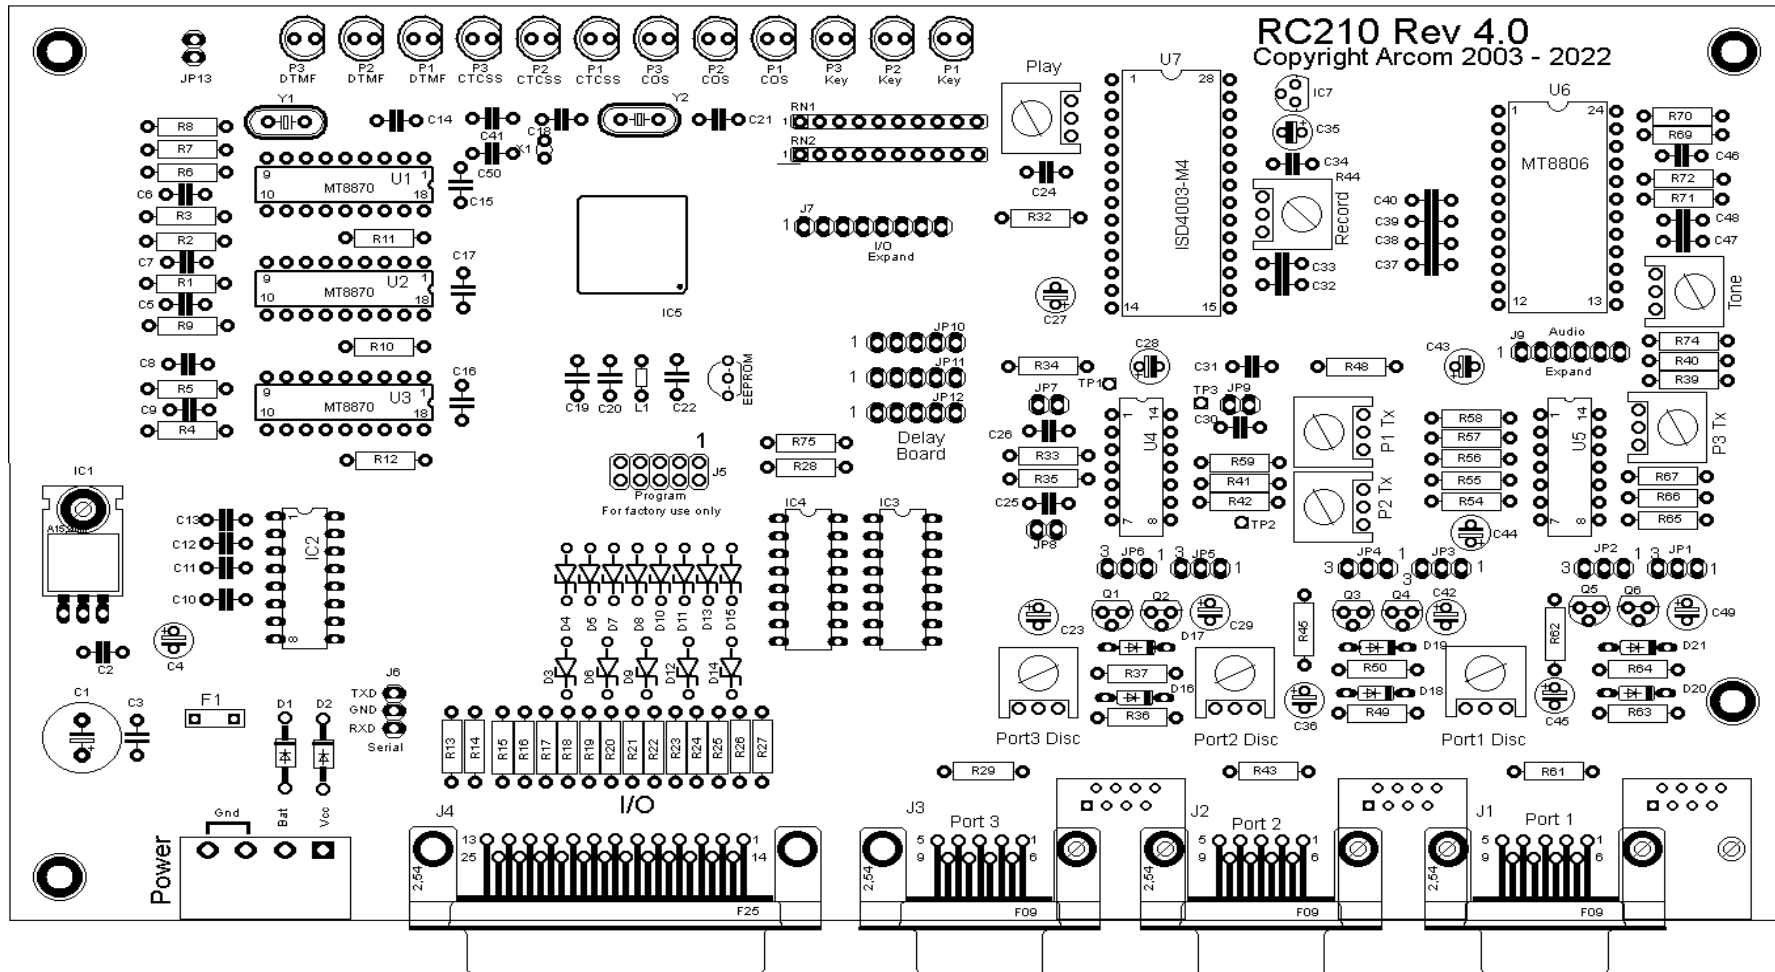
RC210 Rev 4.0
Copyright Arcom 2003 - 2022

JP13

P3 DTMF
P2 DTMF
P1 DTMF
P3 CTCSS
P2 CTCSS
P1 CTCSS
P3 COS
P2 COS
P1 COS
P3 Key
P2 Key
P1 Key

Play
U7
IC7
C35
C34
R44
Record
U6
R70
R69
C46
MT8806
R72
R71
C48
C47
Tone

Y1
C14
C41
C18
Y2
C21
RN1
RN2
X1
C50
C15
C24
R32
ISD4003-M4
C33
C32
C40
C39
C38
C37

R8
R7
R6
C6
R3
R2
C7
R1
C5
R9
C8
R5
C9
R4

U1
MT8870
U2
MT8870
U3
MT8870
R11
R10
R12
C17
C16

IC5
J7
I/O
Expand
C27

JP10
JP11
JP12
Delay
Board

C19
C20
L1
C22
EEPROM

R34
C28
TP1
C31
R48
C43
J9
Audio
Expand
R74
R40
R39

JP7
TP3
JP9
C30
C26
R33
R35
C25
JP8
U4
R59
R41
R42
TP2
P1 Tx
P2 Tx
R58
R57
R56
R55
R54
U5
C44
P3 Tx
R67
R66
R65

R75
R28
J5
Program
For factory use only

IC1
C13
C12
C11
C10
IC2
IC4
IC3
C2
C4

D4 D5 D7 D8 D10 D11 D13 D15
D3 D6 D9 D12 D14

JP6 JP5 JP4 JP3 JP2 JP1
Q1 Q2 Q3 Q4 Q5 Q6
C23
C29
D17
R45
C42
R62
C49
R37
D16
R36
C36
R50
D19
D18
R49
C45
R64
D21
R63
D20

Port3 Disc
Port2 Disc
Port1 Disc

C1
C3
F1
D1
D2
J6
TXD
GND
RXD
Serial

R13 R14 R15 R16 R17 R18 R19 R20 R21 R22 R23 R24 R25 R26 R27
I/O

R29
R43
R61

Power
Gnd
Bat
Vcc

J4
13
25
1
14
F25
2.54

J3
Port 3
F09
J2
Port 2
F09
J1
Port 1
F09